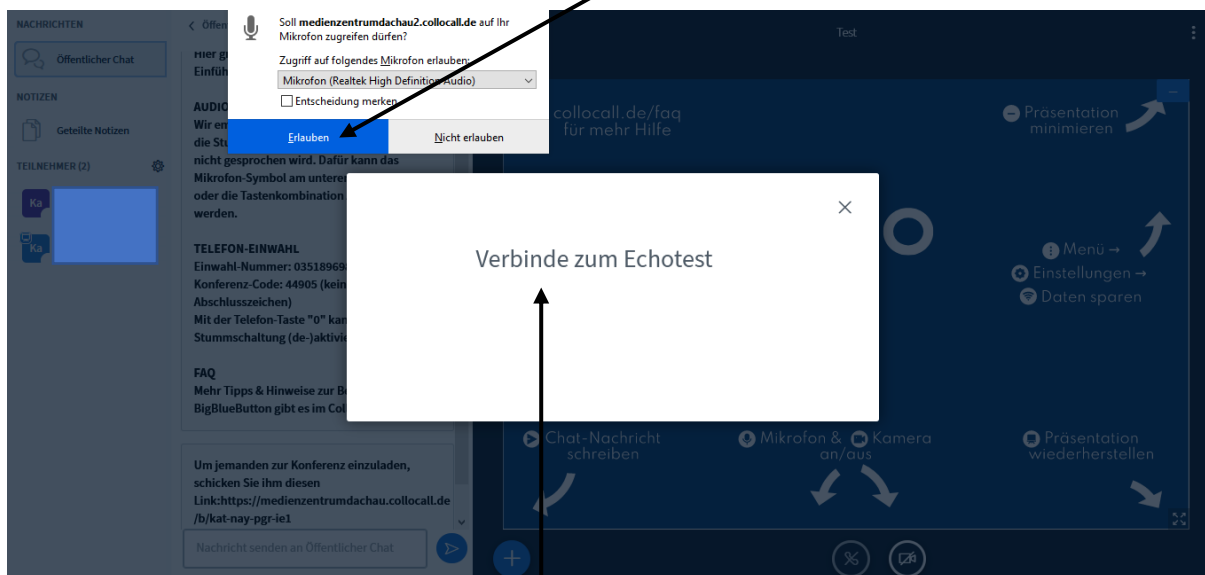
NACHRICHTEN

Öffentlicher Chat

NOTIZEN

Geteilte Notizen

TEILNEHMER (2)

Ka

Ka

< Öffen

Hier g
Einfüh

AUDIO
Wir en
die Stu
nicht gesprochen wird. Dafür kann das Mikrofon-Symbol am unteren
oder die Tastenkombination
werden.

TELEFON-EINWAHL
Einwahl-Nummer: 03518969
Konferenz-Code: 44905 (kein
Abschlusszeichen)
Mit der Telefon-Taste "0" kan
Stummschaltung (de-)aktivi

FAQ
Mehr Tipps & Hinweise zur B
BigBlueButton gibt es im Col

Um jemanden zur Konferenz einzuladen, schicken Sie ihm diesen Link:https://medienzentrumdachau.collocall.de/b/kat-nay-pgr-ie1

Nachricht senden an Öffentlicher Chat

Soll medienzentrumdachau2.collocall.de auf Ihr Mikrofon zugreifen dürfen?

Zugriff auf folgendes Mikrofon erlauben:

Mikrofon (Realtek High Definition Audio)

Entscheidung merken

Erlauben

Nicht erlauben

Test

collocall.de/faq für mehr Hilfe

Präsentation minimieren

Menü →
Einstellungen →
Daten sparen

Verbinde zum Echotest

Chat-Nachricht schreiben

Mikrofon & Kamera an/aus

Präsentation wiederherstellen